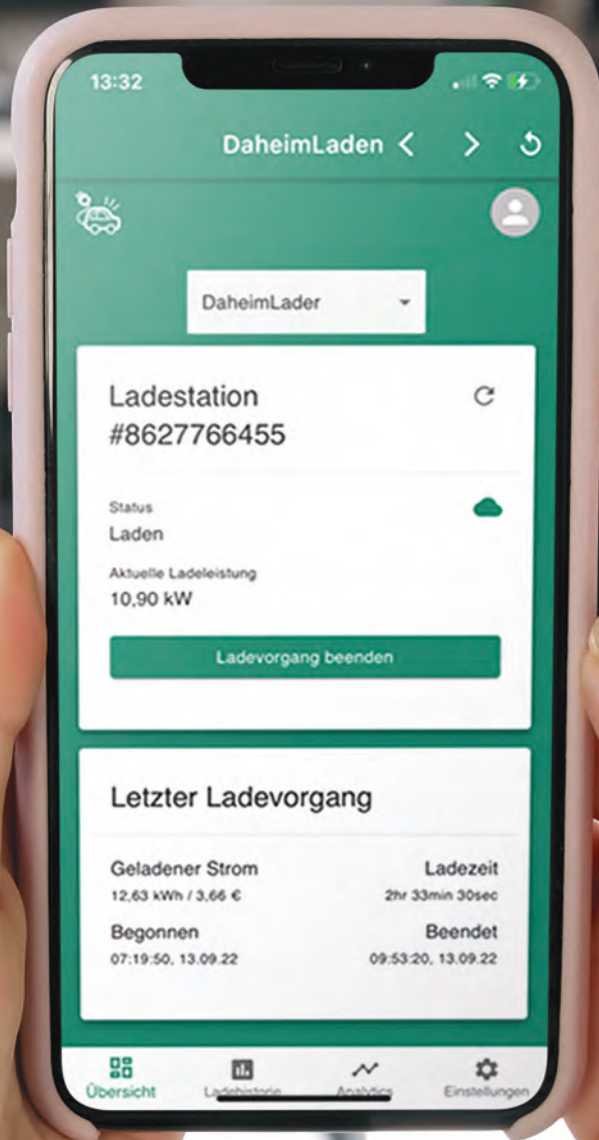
13:32

DaheimLaden

DaheimLader

Ladestation #8627766455

Status
Laden

Aktuelle Ladeleistung
10,90 kW

Ladevorgang beenden

Letzter Ladevorgang

Geladener Strom
12,63 kWh / 3,66 €

Ladezeit
2hr 33min 30sec

Begonnen
07:19:50, 13.09.22

Beendet
09:53:20, 13.09.22

Übersicht
Ladehistorie
Analytics
Einstellungen